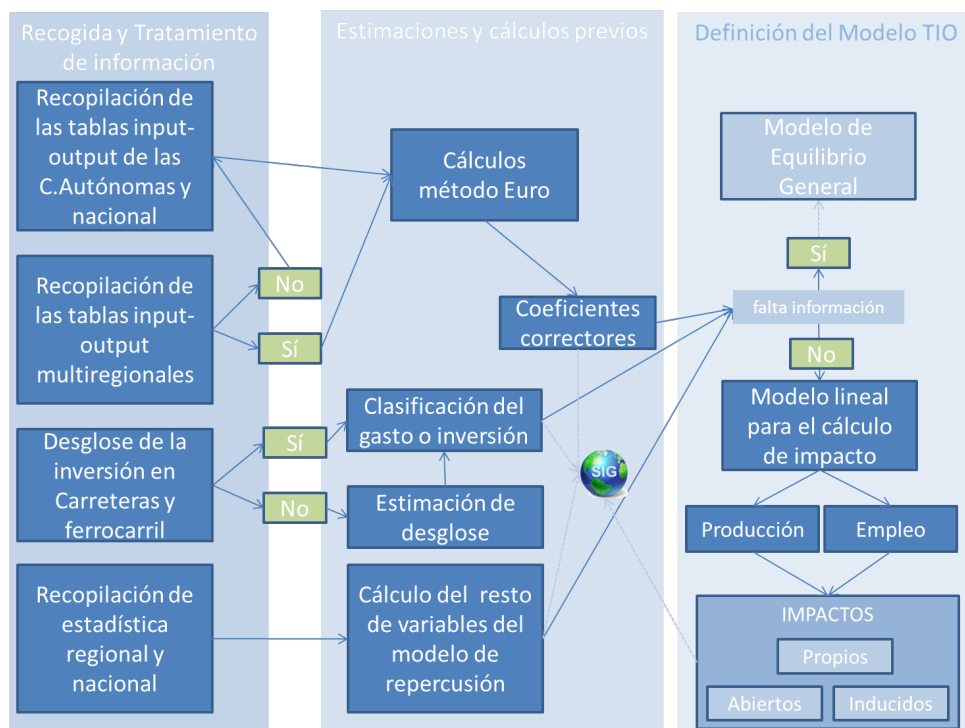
Recogida y Tratamiento de información

Estimaciones y cálculos previos

Definición del Modelo TIO

Recopilación de las tablas input-output de las C.Autónomas y nacional

Recopilación de las tablas input-output multiregionales

Desglose de la inversión en Carreteras y ferrocarril

Recopilación de estadística regional y nacional

No

Sí

Sí

No

Cálculos método Euro

Coeficientes correctores

Clasificación del gasto o inversión

Estimación de desglose

Cálculo del resto de variables del modelo de repercusión

SIG

Modelo de Equilibrio General

Sí

falta información

No

Modelo lineal para el cálculo de impacto

Producción

Empleo

IMPACTOS

Propios

Abiertos

Inducidos